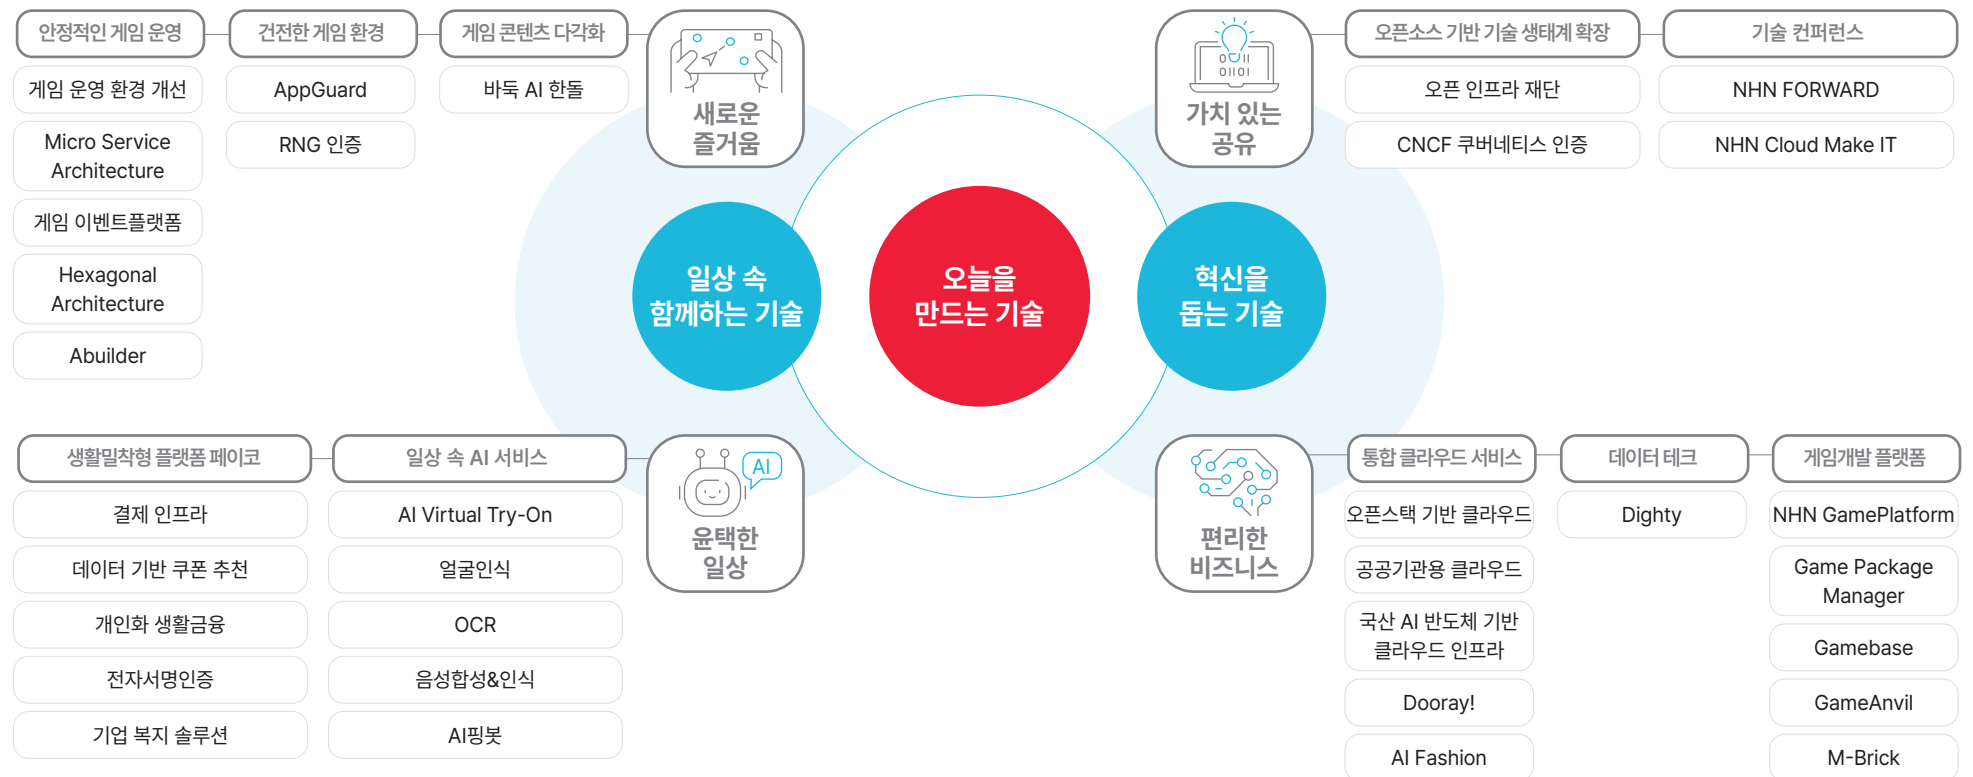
안정적인 게임 운영

게임 운영 환경 개선

Micro Service Architecture

게임 이벤트플랫폼

Hexagonal Architecture

Abuilder

건전한 게임 환경

AppGuard

RNG 인증

게임 콘텐츠 다각화

바둑 AI 한돌

새로운 즐거움

가치 있는 공유

오픈소스 기반 기술 생태계 확장

오픈 인프라 재단

CNCF 쿠버네티스 인증

기술 컨퍼런스

NHN FORWARD

NHN Cloud Make IT

일상 속 함께하는 기술

오늘을 만드는 기술

혁신을 돕는 기술

생활밀착형 플랫폼 페이코

결제 인프라

데이터 기반 쿠폰 추천

개인화 생활금융

전자서명인증

기업 복지 솔루션

일상 속 AI 서비스

AI Virtual Try-On

얼굴인식

OCR

음성합성&인식

AI핑봇

AI

윤택한 일상

편리한 비즈니스

통합 클라우드 서비스

오픈스택 기반 클라우드

공공기관용 클라우드

국산 AI 반도체 기반 클라우드 인프라

Dooray!

AI Fashion

데이터 테크

Dighty

게임개발 플랫폼

NHN GamePlatform

Game Package Manager

Gamebase

GameAnvil

M-Brick